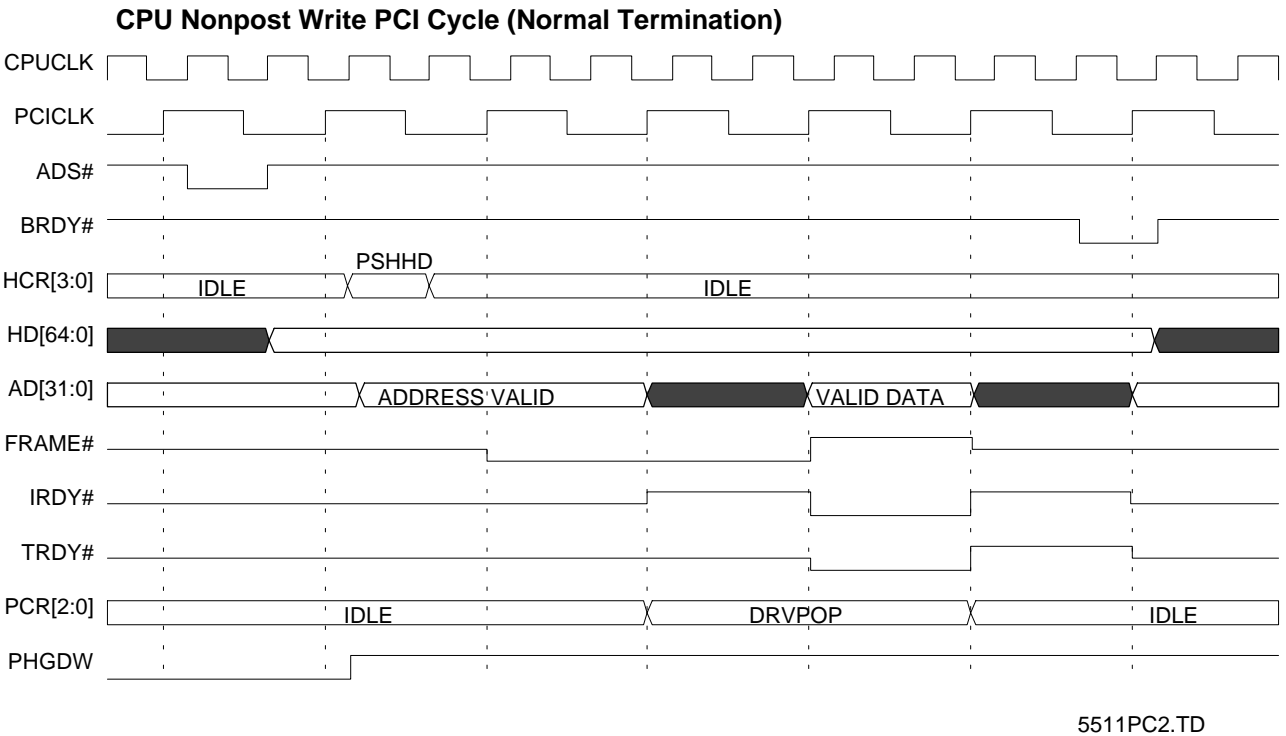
CPU Nonpost Write PCI Cycle (Normal Termination)

CPUCLK

PCICLK

ADS#

BRDY#

HCR[3:0]

IDLE

PSHHD

IDLE

HD[64:0]

AD[31:0]

ADDRESS VALID

VALID DATA

FRAME#

IRDY#

TRDY#

PCR[2:0]

IDLE

DRVPOP

IDLE

PHGDW

5511PC2.TD